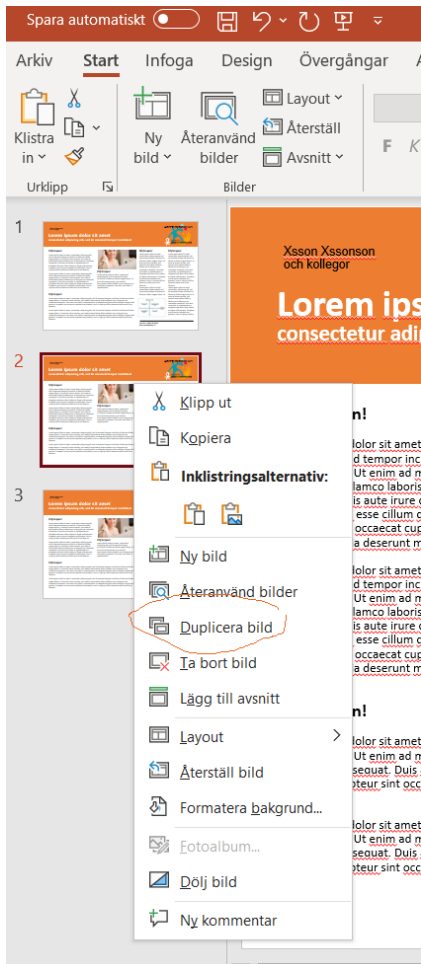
Spara automatiskt

Arkiv Start Infoga Design Övergångar A

Klistra in

Ny bild

Återanvänd bilder

Layout

Återställ

Avsnitt

Urklipp

Bilder

F K

1

2

3

Xsson Xssonson och kollegor

Lorem ips

consectetur adi

n!

lolor sit amet

d tempor inc

Ut enim ad m

lamco laboris

is aute irure

esse cillum

occaecat cup

a deserunt m

lolor sit amet

d tempor inc

Ut enim ad m

lamco laboris

is aute irure

esse cillum

occaecat cup

a deserunt m

n!

lolor sit amet

Ut enim ad m

sequat. Duis

pteur sint occ

lolor sit amet

Ut enim ad m

sequat. Duis

pteur sint occ

Klipp ut

Kopiera

Inklistringsalternativ:

Ny bild

Återanvänd bilder

Duplicera bild

Ta bort bild

Lägg till avsnitt

Layout

Återställ bild

Formatera bakgrund...

Fotoalbum...

Dölj bild

Ny kommentar